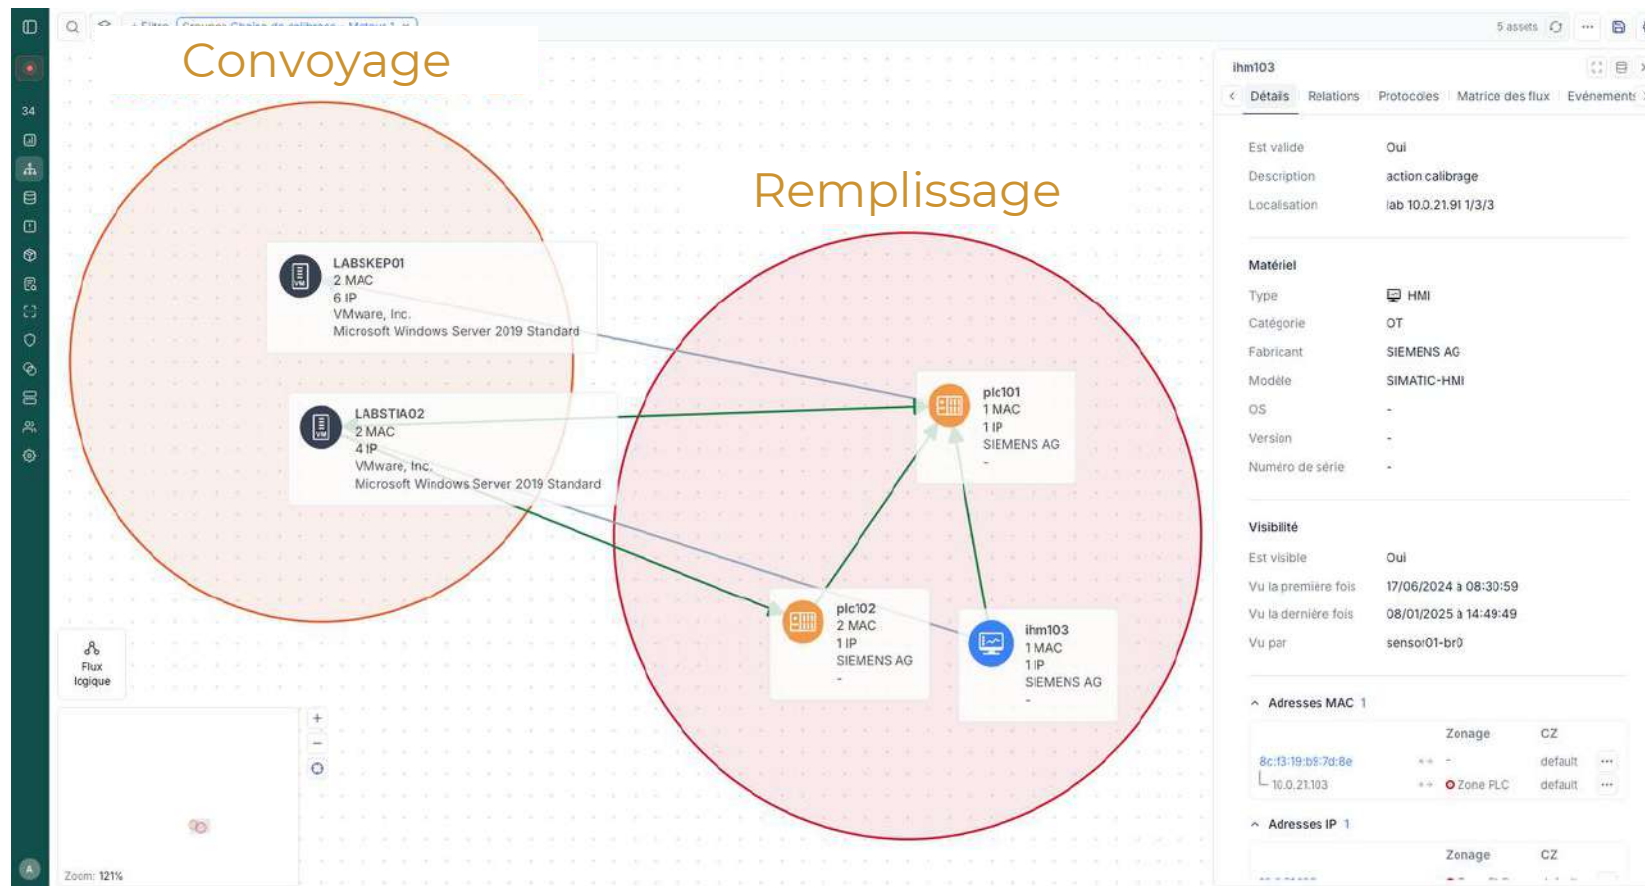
34

+ Filtre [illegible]

5 assets

Convoyage

Remplissage

LABSKEP01
2 MAC
6 IP
VMware, Inc.
Microsoft Windows Server 2019 Standard

LABSTIA02
2 MAC
4 IP
VMware, Inc.
Microsoft Windows Server 2019 Standard

plc101
1 MAC
1 IP
SIEMENS AG
-

plc102
2 MAC
1 IP
SIEMENS AG
-

ihm103
1 MAC
1 IP
SIEMENS AG
-

Flux logique

Zoom: 121%

ihm103

Détails Relations Protocoles Matrice des flux Evénements

| Est valide | Oui |
|---|---|
| Description | action calibrage |
| Localisation | lab 10.0.21.91 1/3/3 |

Matériel

| Type | HMI |
|---|---|
| Catégorie | OT |
| Fabricant | SIEMENS AG |
| Modèle | SIMATIC-HMI |
| OS | - |
| Version | - |
| Numéro de série | - |

Visibilité

| Est visible | Oui |
|---|---|
| Vu la première fois | 17/06/2024 à 08:30:59 |
| Vu la dernière fois | 08/01/2025 à 14:49:49 |
| Vu par | sensor01-br0 |

Adresses MAC 1

| | Zonage | CZ |
|---|---|---|
| 8c:f3:19:b8:7d:8e | - | default |
| 10.0.21.103 | Zone PLC | default |

Adresses IP 1

| Zonage | CZ |
|---|---|